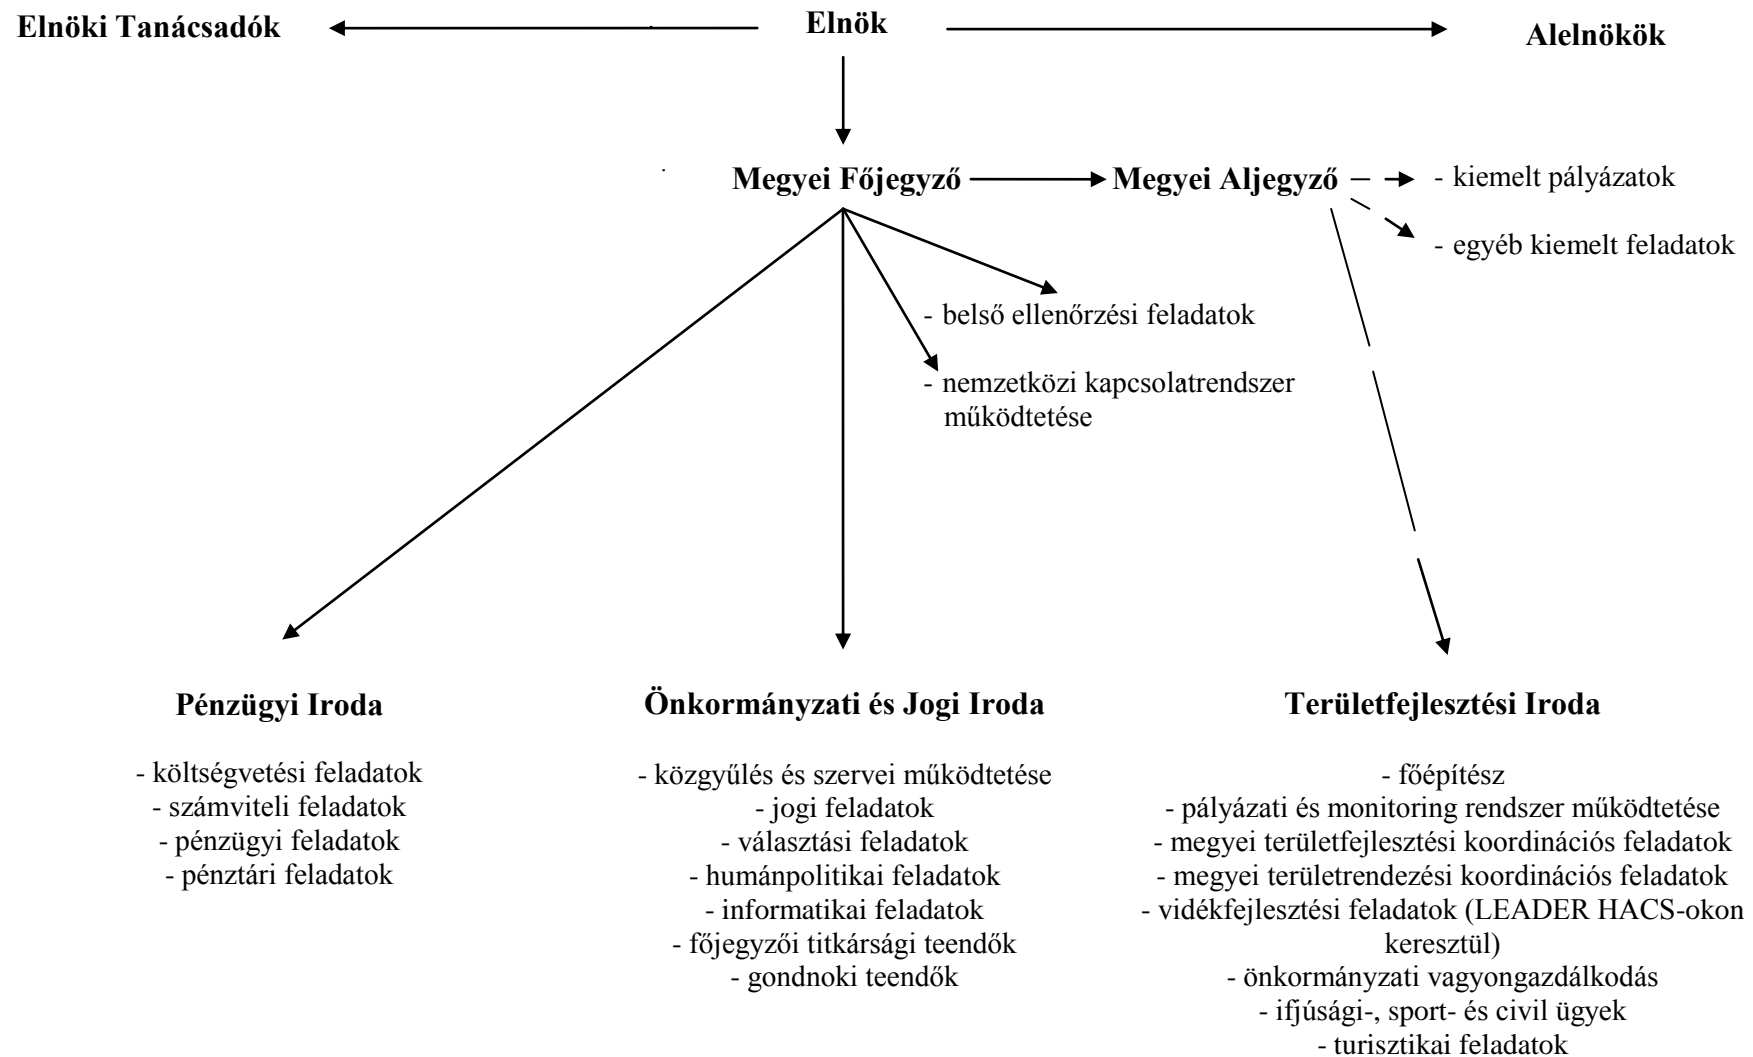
Elnöki Tanácsadók

Elnök

Alelnökök

Megyei Főjegyző

Megyei Aljegyző

- kiemelt pályázatok

- egyéb kiemelt feladatok

- belső ellenőrzési feladatok

- nemzetközi kapcsolatrendszer működtetése

Pénzügyi Iroda

- költségvetési feladatok
- számviteli feladatok
- pénzügyi feladatok
- pénztári feladatok

Önkormányzati és Jogi Iroda

- közgyűlés és szervei működtetése
- jogi feladatok
- választási feladatok
- humánpolitikai feladatok
- informatikai feladatok
- főjegyzői titkársági teendők
- gondnoki teendők

Területfejlesztési Iroda

- főépítész
- pályázati és monitoring rendszer működtetése
- megyei területfejlesztési koordinációs feladatok
- megyei területrendezési koordinációs feladatok
- vidékfejlesztési feladatok (LEADER HACS-okon keresztül)
- önkormányzati vagyongazdálkodás
- ifjúsági-, sport- és civil ügyek
- turisztikai feladatok